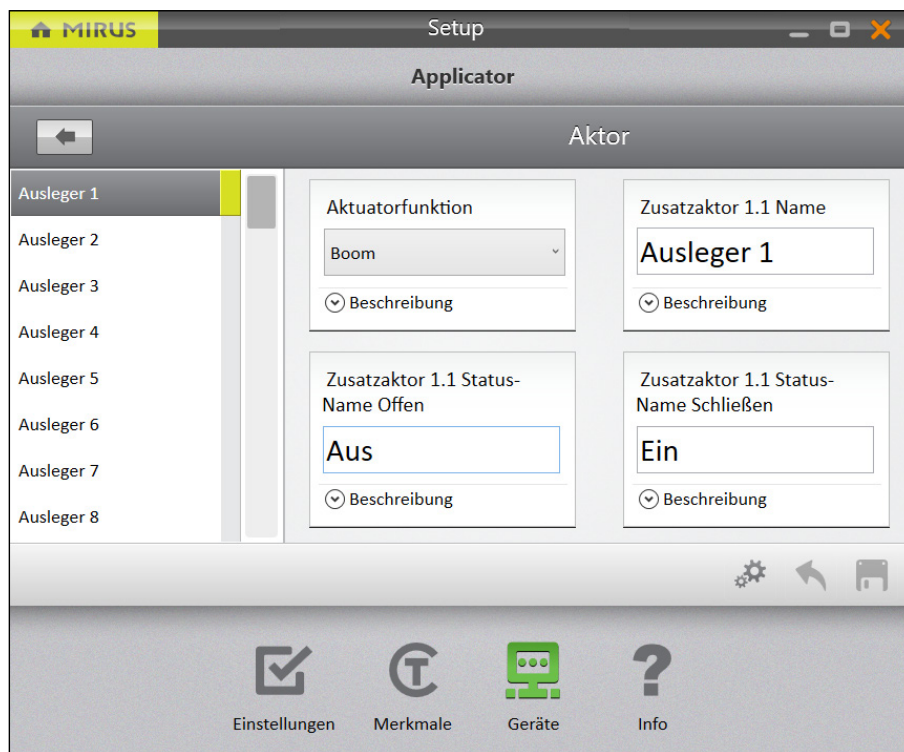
MIRUS

Setup

Applicator

Aktor

Ausleger 1
Ausleger 2
Ausleger 3
Ausleger 4
Ausleger 5
Ausleger 6
Ausleger 7
Ausleger 8

Aktuatorfunktion
Boom
Beschreibung

Zusatzaktor 1.1 Name
Ausleger 1
Beschreibung

Zusatzaktor 1.1 Status-Name Offen
Aus
Beschreibung

Zusatzaktor 1.1 Status-Name Schließen
Ein
Beschreibung

Einstellungen
Merkmale
Geräte
Info